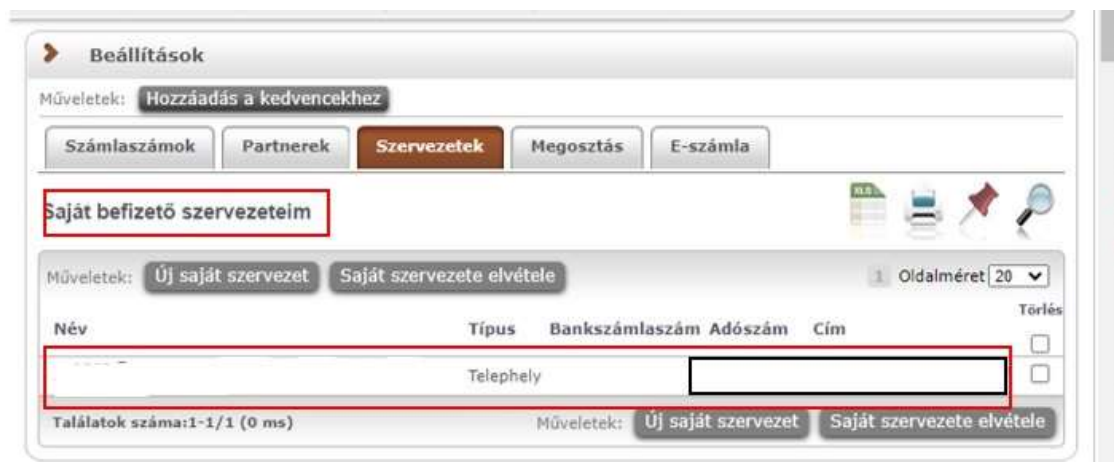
Beállítások

Műveletek: Hozzáadás a kedvencekhez

Számlaszámok | Partnerek | Szervezetek | Megosztás | E-számla

Saját befizető szervezeteim

XLS

Műveletek: Új saját szervezet | Saját szervezete elvétele

1 Oldalméret 20

| Név | Típus | Bankszámlaszám | Adószám | Cím | Törlés |
|---|---|---|---|---|---|
| | | | | | |
| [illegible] | Telephely | | | | |

Találatok száma:1-1/1 (0 ms)

Műveletek: Új saját szervezet | Saját szervezete elvétele